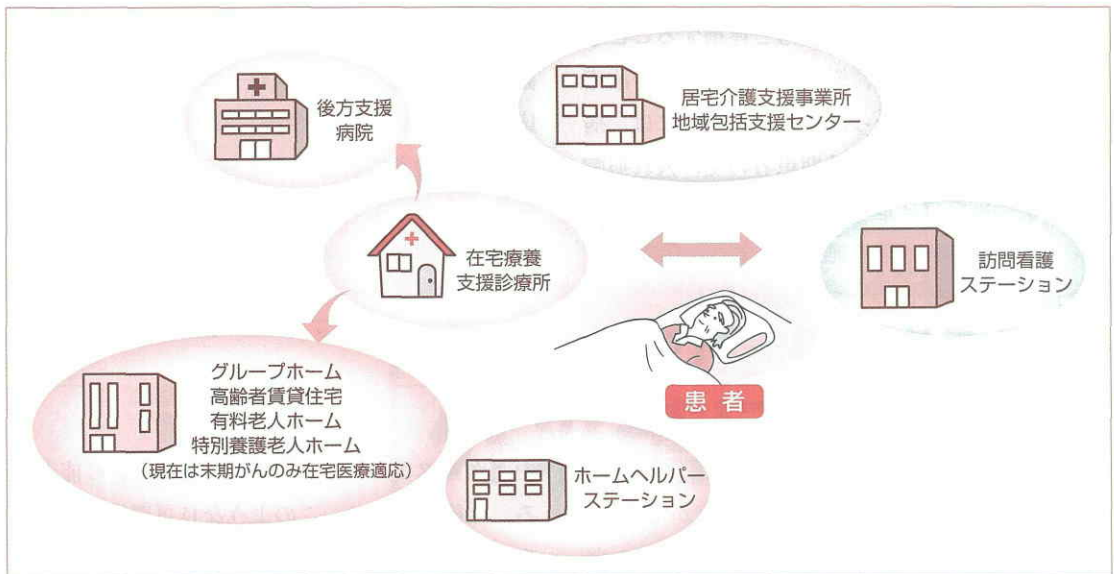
後方支援病院

居宅介護支援事業所
地域包括支援センター

在宅療養支援診療所

訪問看護ステーション

患者

グループホーム
高齢者賃貸住宅
有料老人ホーム
特別養護老人ホーム
（現在は末期がんのみ在宅医療適応）

ホームヘルパーステーション